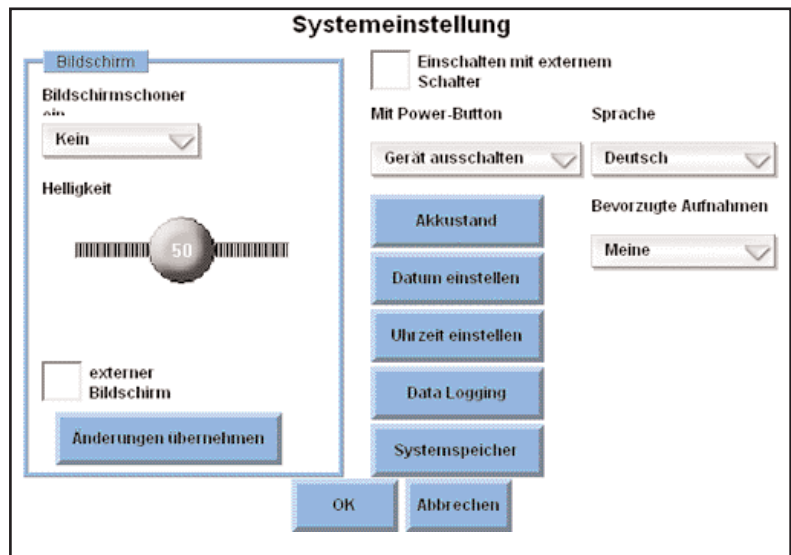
Systemeinstellung

Bildschirm

Bildschirmschoner ein

Kein

Helligkeit

50

externer Bildschirm

Änderungen übernehmen

Einschalten mit externem Schalter

Mit Power-Button

Gerät ausschalten

Sprache

Deutsch

Akkustand

Bevorzugte Aufnahmen

Meine

Datum einstellen

Uhrzeit einstellen

Data Logging

Systemspeicher

OK

Abbrechen